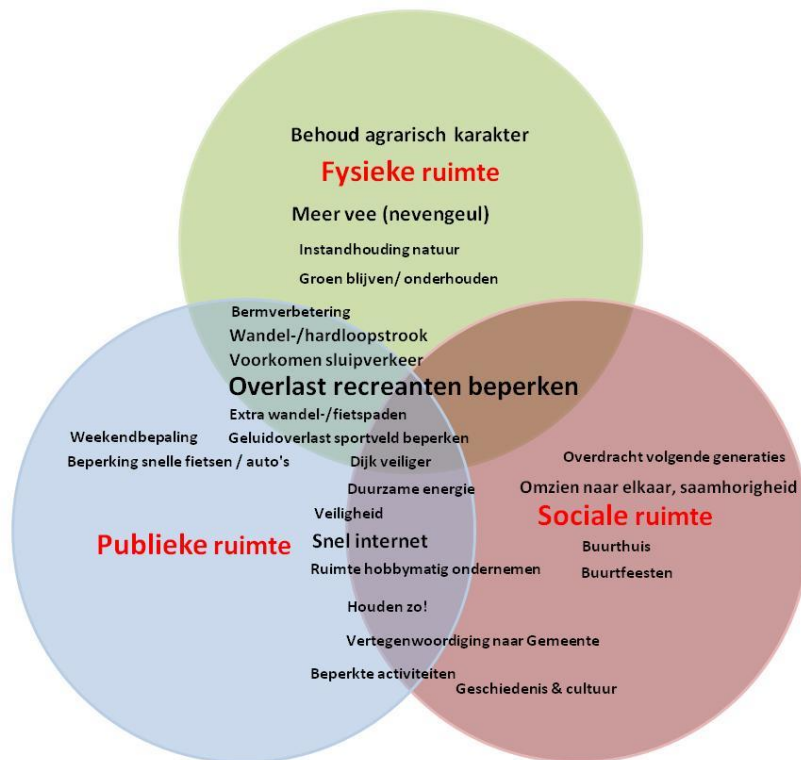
Behoud agrarisch karakter

Fysieke ruimte

Meer vee (nevengeul)

Instandhouding natuur

Groen blijven/ onderhouden

Bermverbetering

Wandel-/hardloopstrook

Voorkomen sluipverkeer

Overlast recreanten beperken

Extra wandel-/fietspaden

Weekendbepaling

Geluidoverlast sportveld beperken

Beperking snelle fietsen / auto's

Dijk veiliger

Overdracht volgende generaties

Duurzame energie

Omzien naar elkaar, saamhorigheid

Veiligheid

Sociale ruimte

Publieke ruimte

Snel internet

Buurthuis

Ruimte hobbymatig ondernemen

Buurtfeesten

Houden zo!

Vertegenwoordiging naar Gemeente

Beperkte activiteiten

Geschiedenis & cultuur